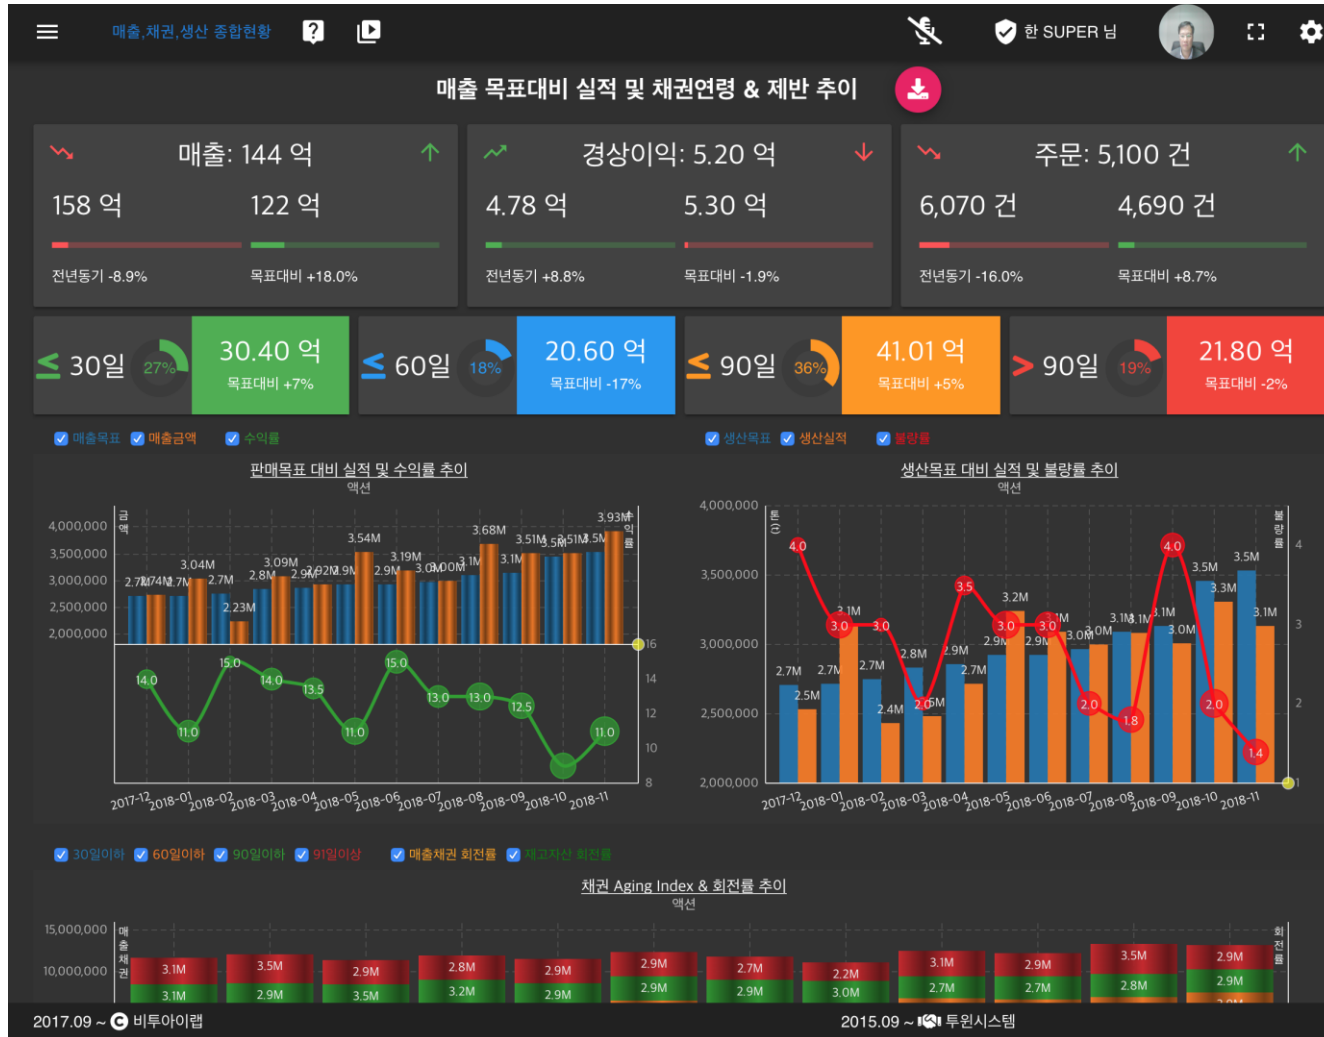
매출,채권,생산 종합현황

한 SUPER 님

매출 목표대비 실적 및 채권연령 & 제반 추이

매출: 144 억
158 억
122 억
전년동기 -8.9%
목표대비 +18.0%

경상이익: 5.20 억
4.78 억
5.30 억
전년동기 +8.8%
목표대비 -1.9%

주문: 5,100 건
6,070 건
4,690 건
전년동기 -16.0%
목표대비 +8.7%

≤ 30일 27% 30.40 억 목표대비 +7%
≤ 60일 18% 20.60 억 목표대비 -17%
≤ 90일 36% 41.01 억 목표대비 +5%
> 90일 19% 21.80 억 목표대비 -2%

매출목표 매출금액 수익률

판매목표 대비 실적 및 수익률 추이
액션

4,000,000
3,500,000
3,000,000
2,500,000
2,000,000
금액
수익률
2.7M 2.74M 2.7M 3.04M 2.7M 2.23M 2.8M 3.09M 2.9M 2.92M 2.9M 3.54M 2.9M 3.19M 3.0M 3.00M 3.1M 3.68M 3.1M 3.51M 3.5M 3.51M 3.5M 3.93M
14.0 11.0 15.0 14.0 13.5 11.0 15.0 13.0 13.0 12.5 11.0
16 14 12 10 8
2017-12 2018-01 2018-02 2018-03 2018-04 2018-05 2018-06 2018-07 2018-08 2018-09 2018-10 2018-11

생산목표 생산실적 불량률

생산목표 대비 실적 및 불량률 추이
액션

4,000,000
3,500,000
3,000,000
2,500,000
2,000,000
톤(t)
불량률
4 3 2 1
4.0 3.0 3.0 3.5 3.0 3.0 2.0 1.8 4.0 2.0 1.4
2.7M 2.5M 2.7M 3.1M 2.7M 2.4M 2.8M 2.5M 2.9M 2.7M 3.2M 2.9M 2.9M 3.0M 3.0M 3.1M 3.1M 3.1M 3.0M 3.5M 3.3M 3.5M 3.1M
2017-12 2018-01 2018-02 2018-03 2018-04 2018-05 2018-06 2018-07 2018-08 2018-09 2018-10 2018-11

30일이하 60일이하 90일이하 91일이상 매출채권 회전률 재고자산 회전률

채권 Aging Index & 회전률 추이
액션

15,000,000
10,000,000
매출채권
회전률
3.1M 3.1M 3.5M 2.9M 2.9M 3.5M 2.8M 3.2M 2.9M 2.9M 2.9M 2.9M 2.7M 2.9M 2.2M 3.0M 3.1M 2.7M 2.9M 2.7M 3.5M 2.8M 2.9M 2.9M

2017.09 ~ 비투아이랩
2015.09 ~ 투윈시스템